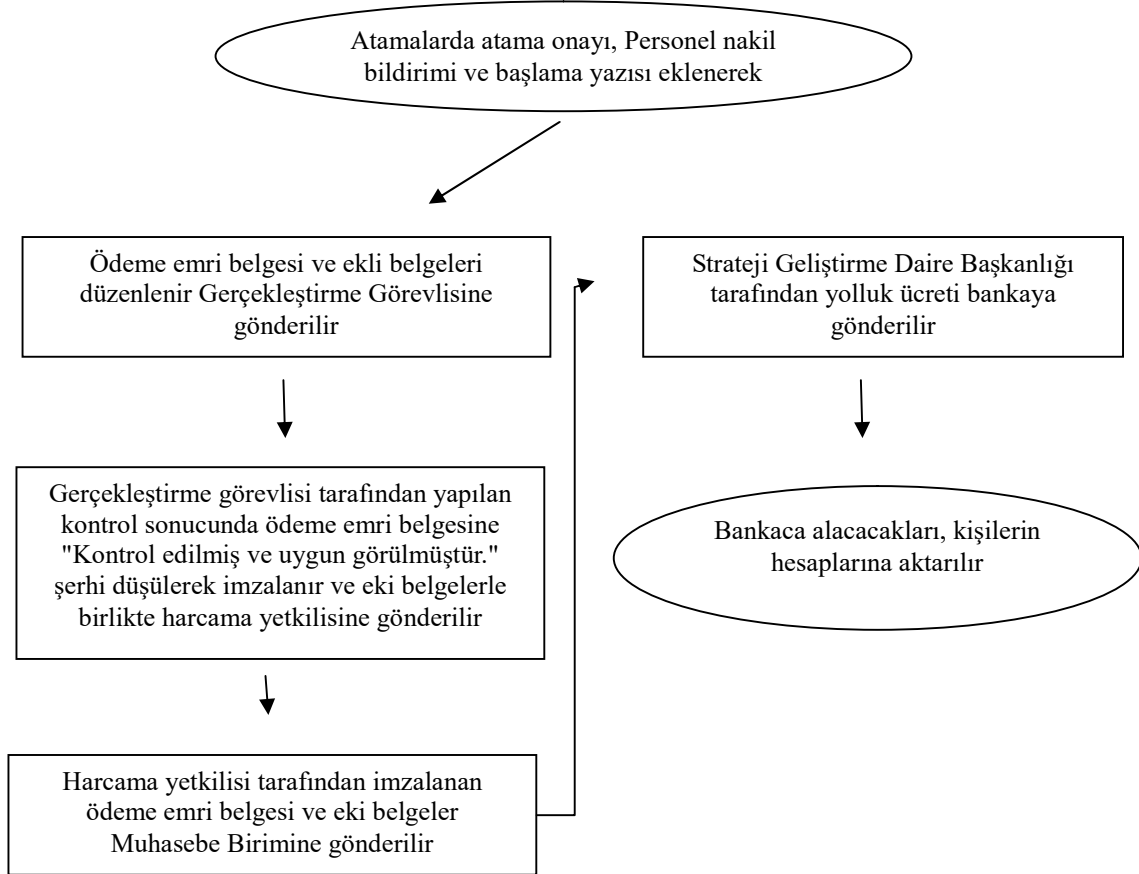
Atamalarda atama onayı, Personel nakil bildirimi ve başlama yazısı eklenerek

Ödeme emri belgesi ve ekli belgeleri düzenlenir Gerçekleştirme Görevlisine gönderilir

Gerçekleştirme görevlisi tarafından yapılan kontrol sonucunda ödeme emri belgesine "Kontrol edilmiş ve uygun görülmüştür." şerhi düşülerek imzalanır ve eki belgelerle birlikte harcama yetkilisine gönderilir

Harcama yetkilisi tarafından imzalanan ödeme emri belgesi ve eki belgeler Muhasebe Birimine gönderilir

Strateji Geliştirme Daire Başkanlığı tarafından yolluk ücreti bankaya gönderilir

Bankaca alacacakları, kişilerin hesaplarına aktarılır